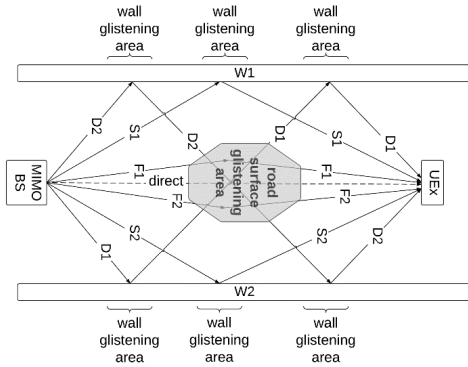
wall glistening area

wall glistening area

wall glistening area

W1

D2

S1

D2

D1

S1

D1

MIMO BS

F1

direct

road surface glistening area

F1

F2

F2

UEx

D1

S2

S2

D2

W2

wall glistening area

wall glistening area

wall glistening area